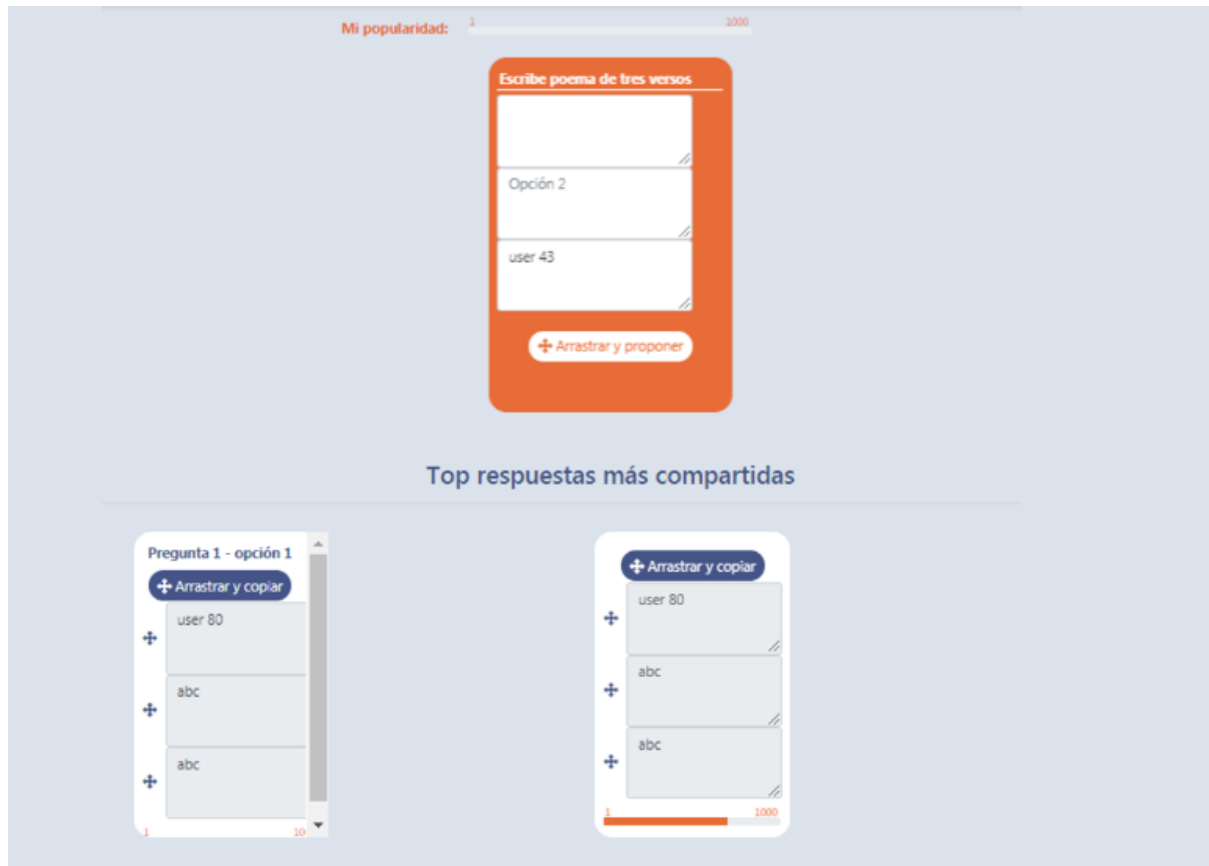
Mi popularidad: 1 1000

Escribe poema de tres versos

Opción 2

user 43

Arrastrar y proponer

Top respuestas más compartidas

Pregunta 1 - opción 1

Arrastrar y copiar

user 80

abc

abc

1 10

Arrastrar y copiar

user 80

abc

abc

1 1000